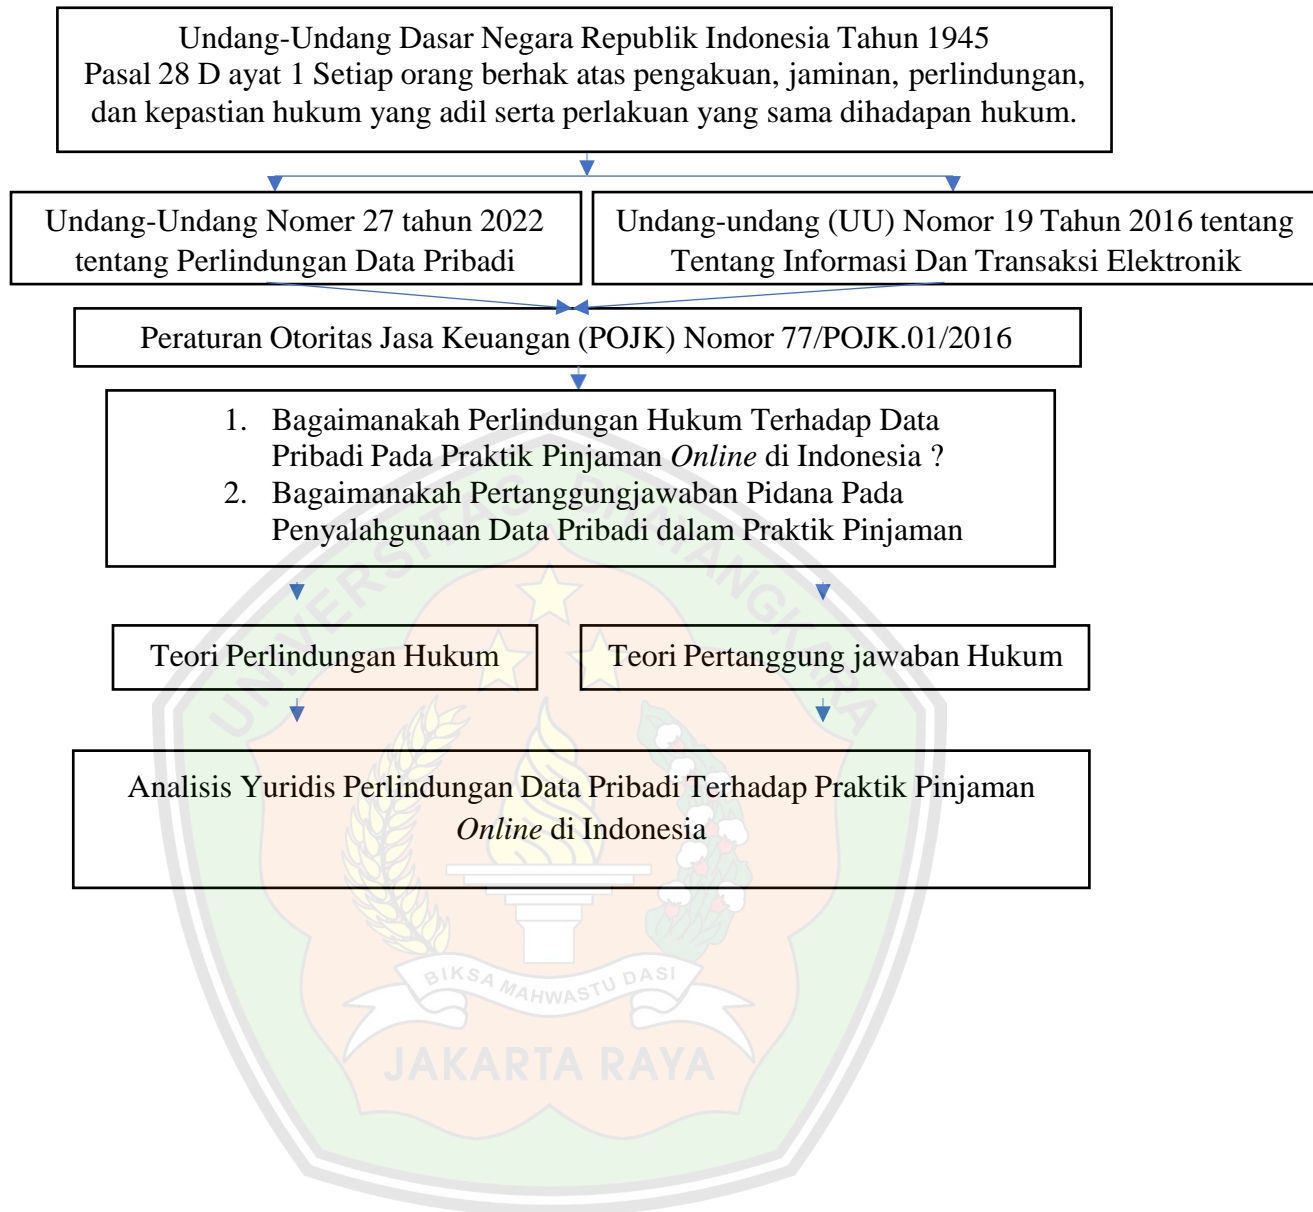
Undang-Undang Dasar Negara Republik Indonesia Tahun 1945
Pasal 28 D ayat 1 Setiap orang berhak atas pengakuan, jaminan, perlindungan, dan kepastian hukum yang adil serta perlakuan yang sama dihadapan hukum.

Undang-Undang Nomer 27 tahun 2022 tentang Perlindungan Data Pribadi

Undang-undang (UU) Nomor 19 Tahun 2016 tentang Tentang Informasi Dan Transaksi Elektronik

Peraturan Otoritas Jasa Keuangan (POJK) Nomor 77/POJK.01/2016

1. Bagaimanakah Perlindungan Hukum Terhadap Data Pribadi Pada Praktik Pinjaman *Online* di Indonesia ?
2. Bagaimanakah Pertanggungjawaban Pidana Pada Penyalahgunaan Data Pribadi dalam Praktik Pinjaman

Teori Perlindungan Hukum

Teori Pertanggung jawaban Hukum

Analisis Yuridis Perlindungan Data Pribadi Terhadap Praktik Pinjaman *Online* di Indonesia

UNIVERSITAS BHAYANGKARA
BIKSA MAHWASTU DASI
JAKARTA RAYA